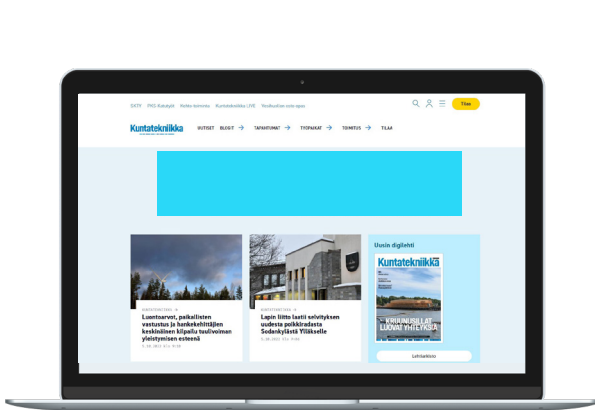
SKTY PKS Kuksikyli Kokko-lomvilla Kuntatekniikka LIVE Vuoduuden osto-opas

Tilaa

Kuntatekniikka

UUTISET BLOGIT → TAPAHTUMAT → TYÖPAIKAT → TOIMITUS → TILAA

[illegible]
Luontoarvot, paikallisten vastustus ja hankekehittäjien keskinäinen kilpailu tuulivoiman yleistymisen esteenä
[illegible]

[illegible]
Lapin liitto laati selvityksen uudesta poikkiradasta Sodankylästä Ylläkselle
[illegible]

Uusin digilehti
Kuntatekniikka
KRUUNUSILLAT LUOVAT YHTEYKSIÄ
Lehtiarkisto